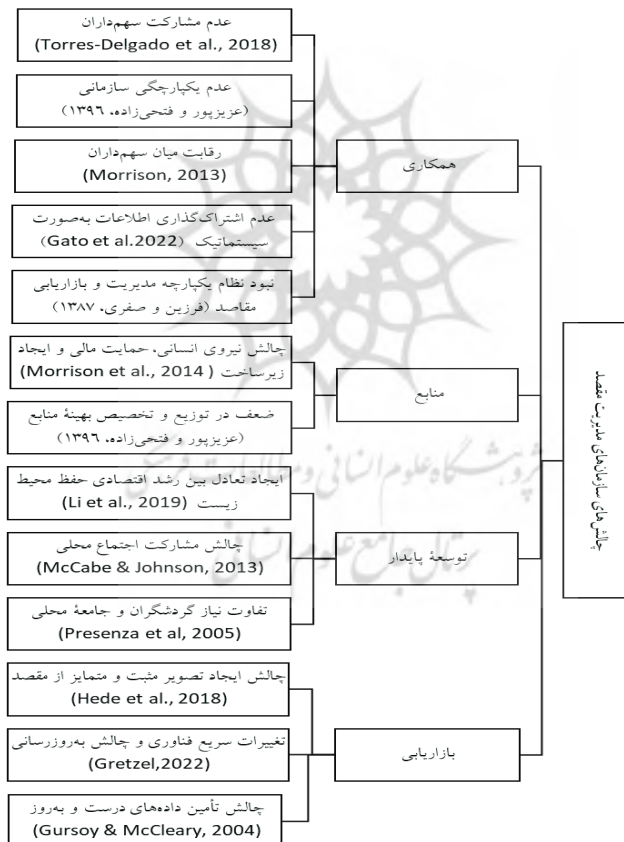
چالش‌های سازمان‌های مدیریت مقصد

همکاری

عدم مشارکت سهم‌داران (Torres-Delgado et al., 2018)

عدم یکپارچگی سازمانی (عزیزپور و فتحی‌زاده، ۱۳۹۶)

رقابت میان سهم‌داران (Morrison, 2013)

عدم اشتراک‌گذاری اطلاعات به‌صورت سیستماتیک (Gato et al.2022)

نبود نظام یکپارچه مدیریت و بازاریابی مقاصد (فرزین و صفری، ۱۳۸۷)

منابع

چالش نیروی انسانی، حمایت مالی و ایجاد زیرساخت (Morrison et al., 2014)

ضعف در توزیع و تخصیص بهینهٔ منابع (عزیزپور و فتحی‌زاده، ۱۳۹۶)

توسعهٔ پایدار

ایجاد تعادل بین رشد اقتصادی حفظ محیط زیست (Li et al., 2019)

چالش مشارکت اجتماع محلی (McCabe & Johnson, 2013)

تفاوت نیاز گردشگران و جامعهٔ محلی (Presenza et al, 2005)

بازاریابی

چالش ایجاد تصویر مثبت و متمایز از مقصد (Hede et al., 2018)

تغییرات سریع فناوری و چالش به‌روزرسانی (Gretzel,2022)

چالش تأمین داده‌های درست و به‌روز (Gursoy & McCleary, 2004)

پژوهشگاه علوم انسانی و مطالعات فرهنگی
پرتال جامع علوم انسانی